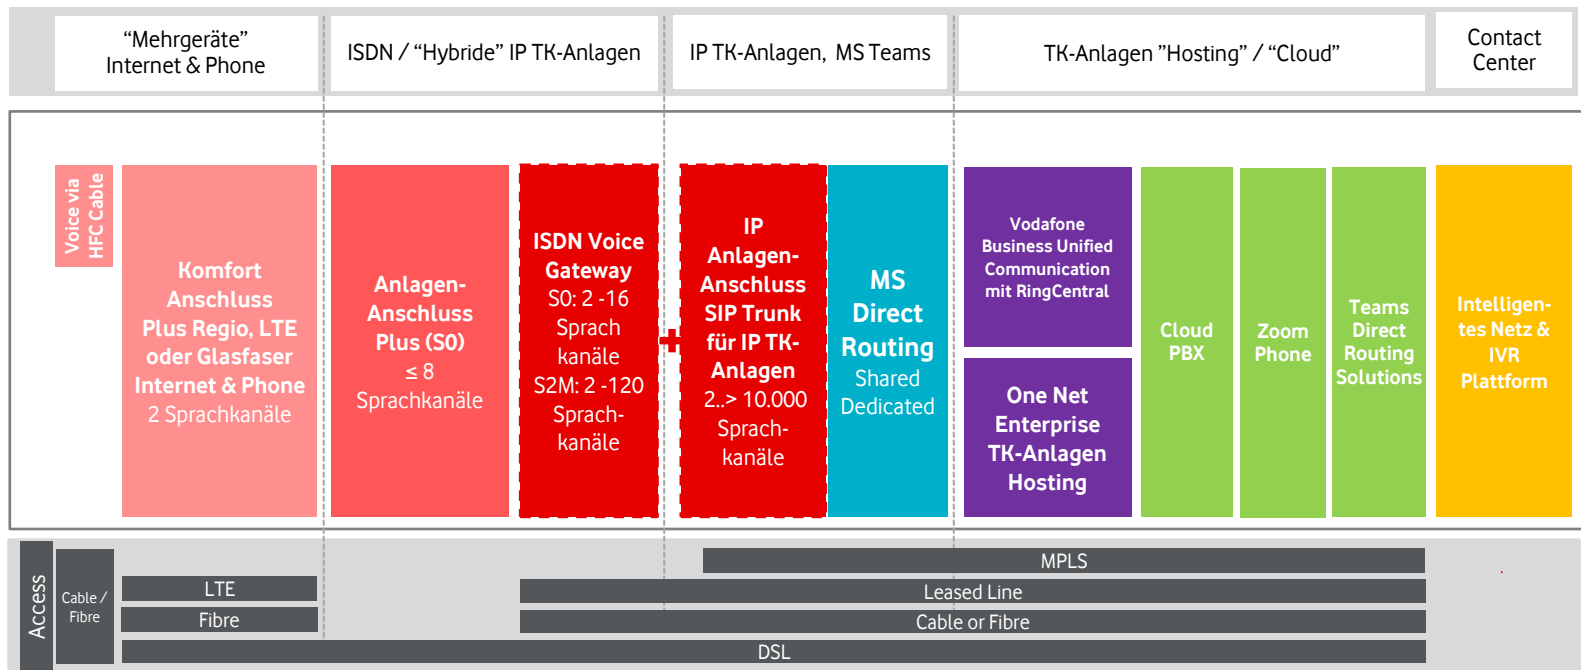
“Mehrgeräte” Internet & Phone

ISDN / “Hybride” IP TK-Anlagen

IP TK-Anlagen, MS Teams

TK-Anlagen ”Hosting” / “Cloud”

Contact Center

Voice via HFC Cable

Komfort Anschluss Plus Regio, LTE oder Glasfaser Internet & Phone
2 Sprachkanäle

Anlagen-Anschluss Plus (S0)
≤ 8 Sprachkanäle

ISDN Voice Gateway
S0: 2 -16 Sprach kanäle
S2M: 2 -120 Sprach-kanäle

+

IP Anlagen-Anschluss SIP Trunk für IP TK-Anlagen
2..> 10.000 Sprach-kanäle

MS Direct Routing
Shared
Dedicated

Vodafone Business Unified Communication mit RingCentral

One Net Enterprise TK-Anlagen Hosting

Cloud PBX

Zoom Phone

Teams Direct Routing Solutions

Intelligen-tes Netz & IVR Plattform

Access

Cable / Fibre

LTE

Fibre

MPLS

Leased Line

Cable or Fibre

DSL